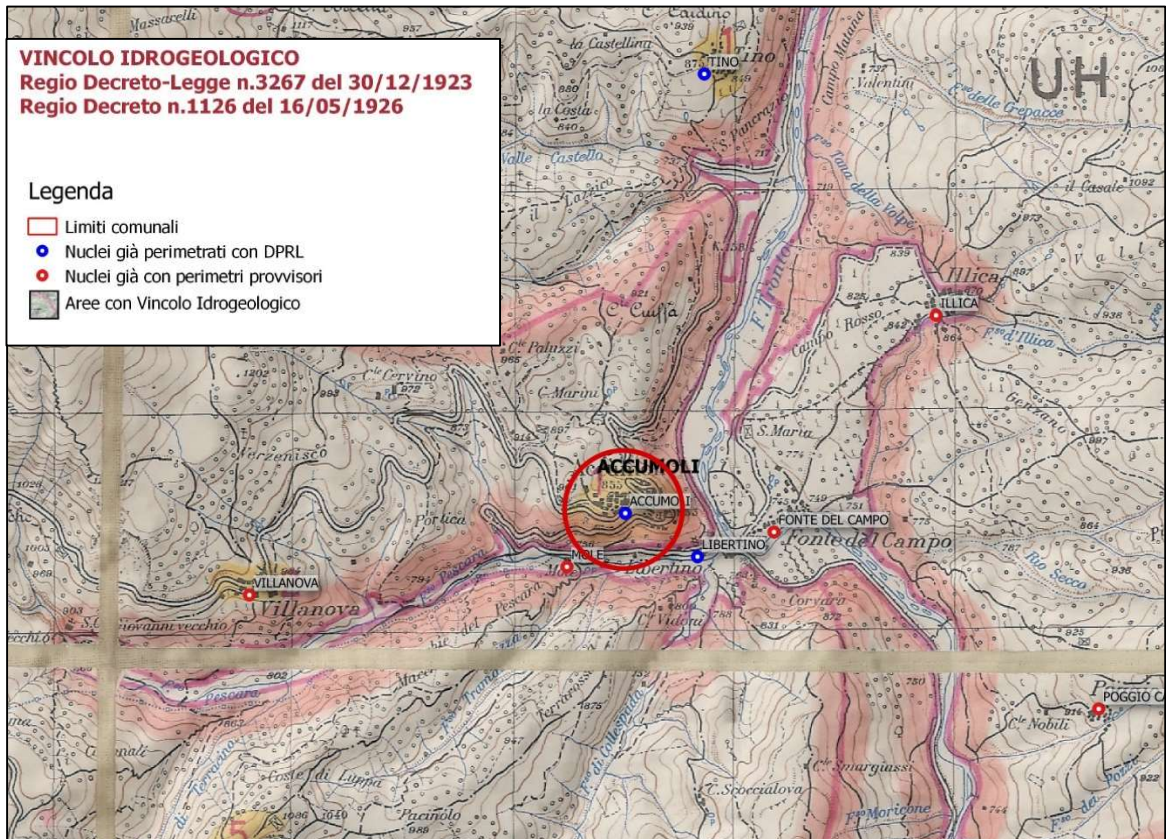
VINCOLO IDROGEOLOGICO
Regio Decreto-Legge n.3267 del 30/12/1923
Regio Decreto n.1126 del 16/05/1926

Legenda
Limiti comunali
Nuclei già perimetrati con DPRL
Nuclei già con perimetri provvisori
Aree con Vincolo Idrogeologico

UH
TINO
la Castellina
Caudino
la Costa
Valle Castello
S. Pancrazio
C. Valentini
Campo Matano
F.so delle Crepacce
F.so Fonte della Volpe
il Casale
F. Tronto
Illica
ILLICA
Campo Rosso
F.so d'Illica
C. Cuffa
C. Paluzzi
Cervino
C. Marini
S. Maria
ACCUMOLI
ACCUMOLI
Verzenisco
Poltica
FONTE DEL CAMPO
Fonte del Campo
LIBERTINO
Libertino
MOLE
VILLANOVA
Villanova
S. Giovanni vecchio
Pescara
C. Vidoni
Corvaro
Rio Secco
Gerzano
PESCARA
POGGIO C
C. Nobili
C. Smarginssi
C. Scoccialova
F.so Moricone
Coste di Luppa
Facinolo
Terracino